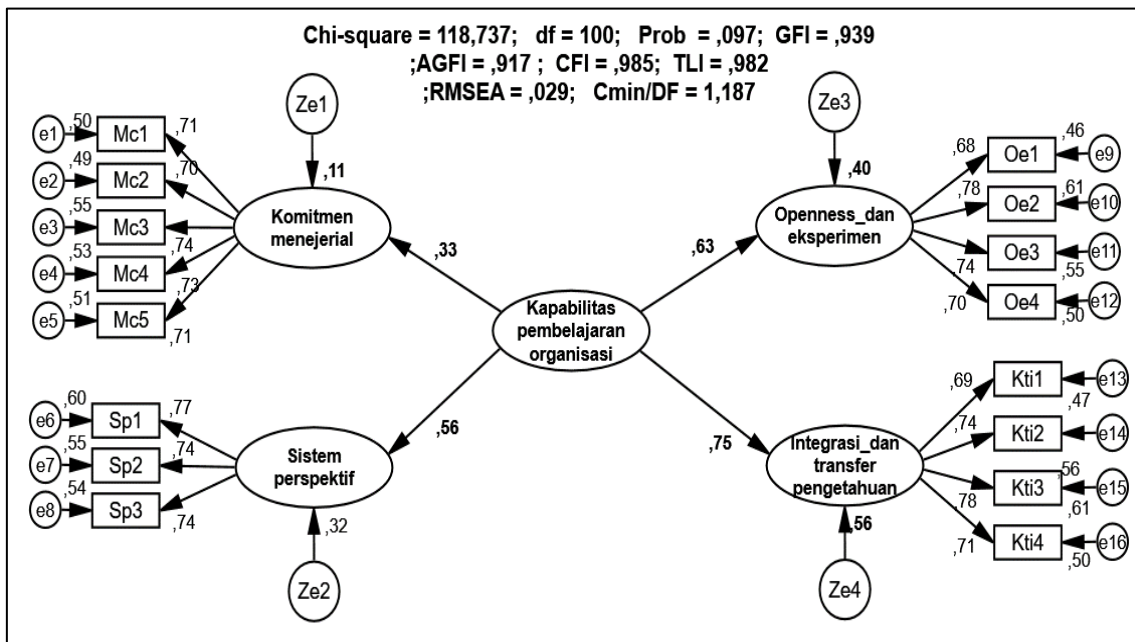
Chi-square = 118,737; df = 100; Prob = ,097; GFI = ,939 ;AGFI = ,917 ; CFI = ,985; TLI = ,982 ;RMSEA = ,029; Cmin/DF = 1,187

Ze1

,11

e1 ,50 Mc1 ,71
e2 ,49 Mc2 ,70
e3 ,55 Mc3
e4 ,53 Mc4 ,74
e5 ,51 Mc5 ,73
,71

Komitmen menejerial

,33

Ze3

,40

Openness_dan eksperimen

,63

,68 Oe1 ,46 e9
,78 Oe2 ,61 e10
Oe3 e11
,74 ,55
,70 Oe4 ,50 e12

Kapabilitas pembelajaran organisasi

,56

Sistem perspektif

e6 ,60 Sp1 ,77
e7 ,55 Sp2 ,74
e8 ,54 Sp3 ,74

,32

Ze2

,75

Integrasi_dan transfer pengetahuan

,69 Kti1 e13
,47
,74 Kti2 e14
Kti3 ,56 e15
,78 ,61
,71 Kti4 e16
,50

,56

Ze4